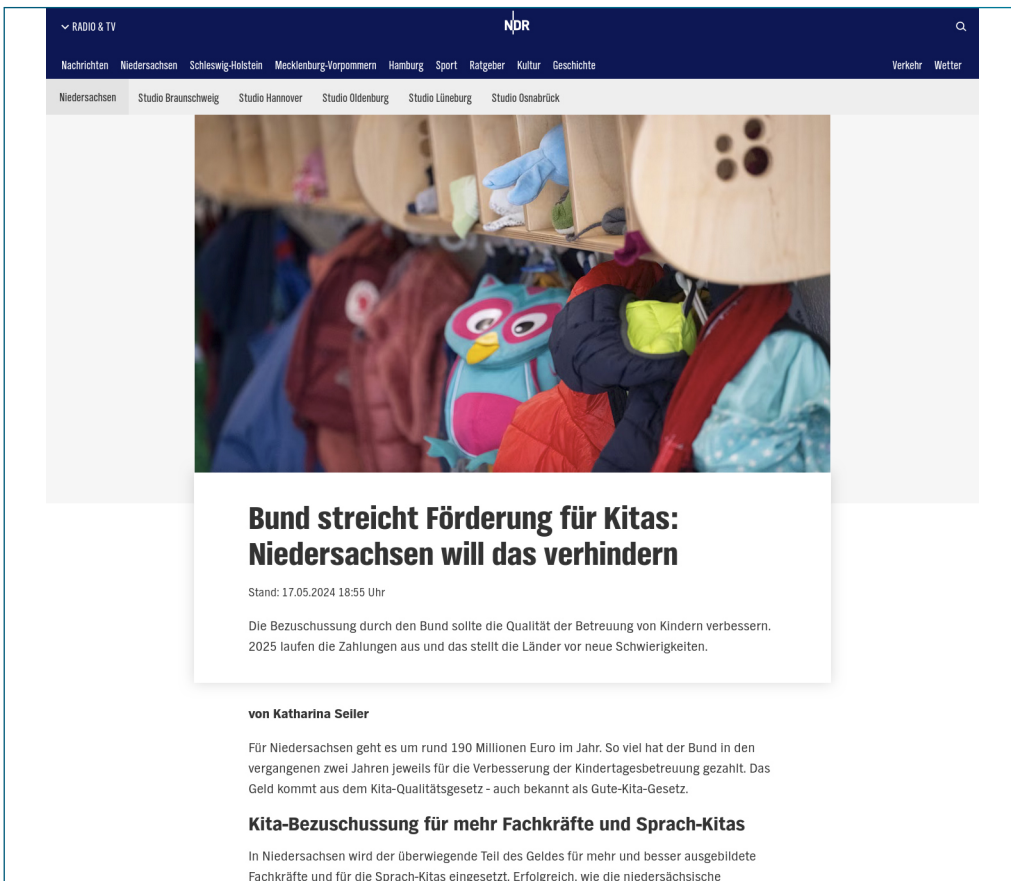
RADIO & TV

NDR

Nachrichten Niedersachsen Schleswig-Holstein Mecklenburg-Vorpommern Hamburg Sport Ratgeber Kultur Geschichte

Verkehr Wetter

Niedersachsen Studio Braunschweig Studio Hannover Studio Oldenburg Studio Lüneburg Studio Osnabrück

Bund streicht Förderung für Kitas: Niedersachsen will das verhindern

Stand: 17.05.2024 18:55 Uhr

Die Bezuschussung durch den Bund sollte die Qualität der Betreuung von Kindern verbessern. 2025 laufen die Zahlungen aus und das stellt die Länder vor neue Schwierigkeiten.

von Katharina Seiler

Für Niedersachsen geht es um rund 190 Millionen Euro im Jahr. So viel hat der Bund in den vergangenen zwei Jahren jeweils für die Verbesserung der Kindertagesbetreuung gezahlt. Das Geld kommt aus dem Kita-Qualitätsgesetz - auch bekannt als Gute-Kita-Gesetz.

Kita-Bezuschussung für mehr Fachkräfte und Sprach-Kitas

In Niedersachsen wird der überwiegende Teil des Geldes für mehr und besser ausgebildete Fachkräfte und für die Sprach-Kitas eingesetzt. Erfolgreich, wie die niedersächsische